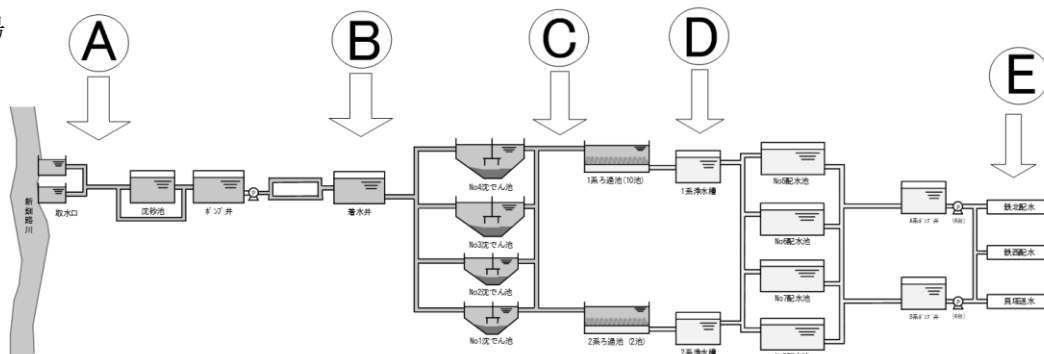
A

B

C

D

E

新釧路川

取水口

沈砂池

ポンプ井

着水井

No4沈でん池

No3沈でん池

No2沈でん池

No1沈でん池

1系ろ過池 (10池)

2系ろ過池 (2池)

1系浄水槽

2系浄水槽

No5配水池

No6配水池

No7配水池

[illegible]

A系ポンプ井

B系ポンプ井

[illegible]

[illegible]

鉄北配水

鉄西配水

貝塚送水